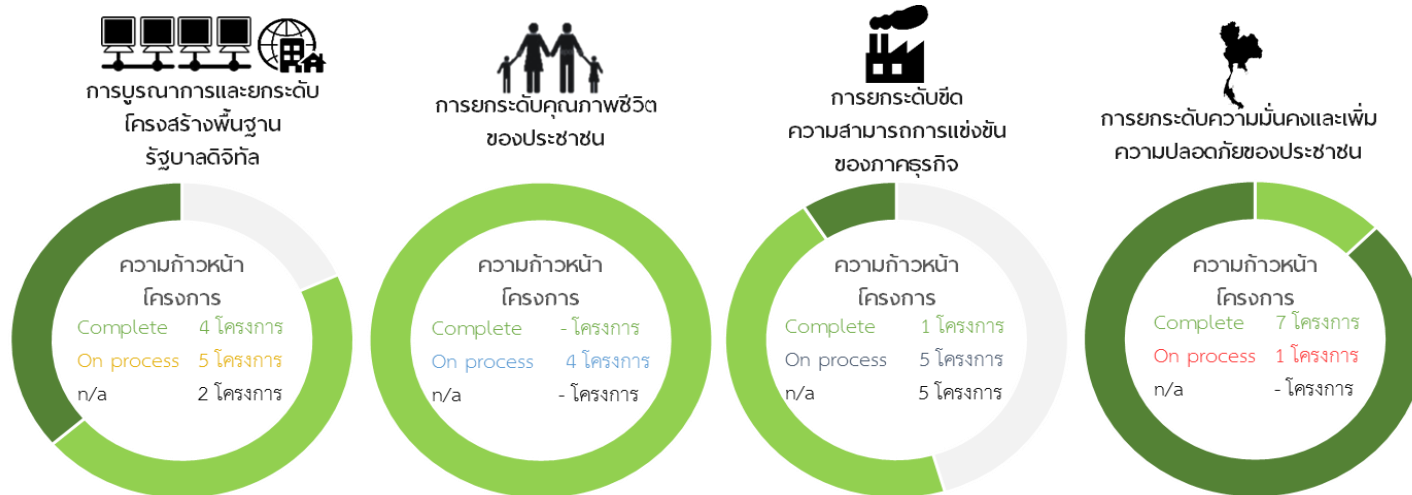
การบูรณาการและยกระดับโครงสร้างพื้นฐานรัฐบาลดิจิทัล

ความก้าวหน้าโครงการ
Complete 4 โครงการ
On process 5 โครงการ
n/a 2 โครงการ

การยกระดับคุณภาพชีวิตของประชาชน

ความก้าวหน้าโครงการ
Complete - โครงการ
On process 4 โครงการ
n/a - โครงการ

การยกระดับขีดความสามารถการแข่งขันของภาคธุรกิจ

ความก้าวหน้าโครงการ
Complete 1 โครงการ
On process 5 โครงการ
n/a 5 โครงการ

การยกระดับความมั่นคงและเพิ่มความปลอดภัยของประชาชน

ความก้าวหน้าโครงการ
Complete 7 โครงการ
On process 1 โครงการ
n/a - โครงการ